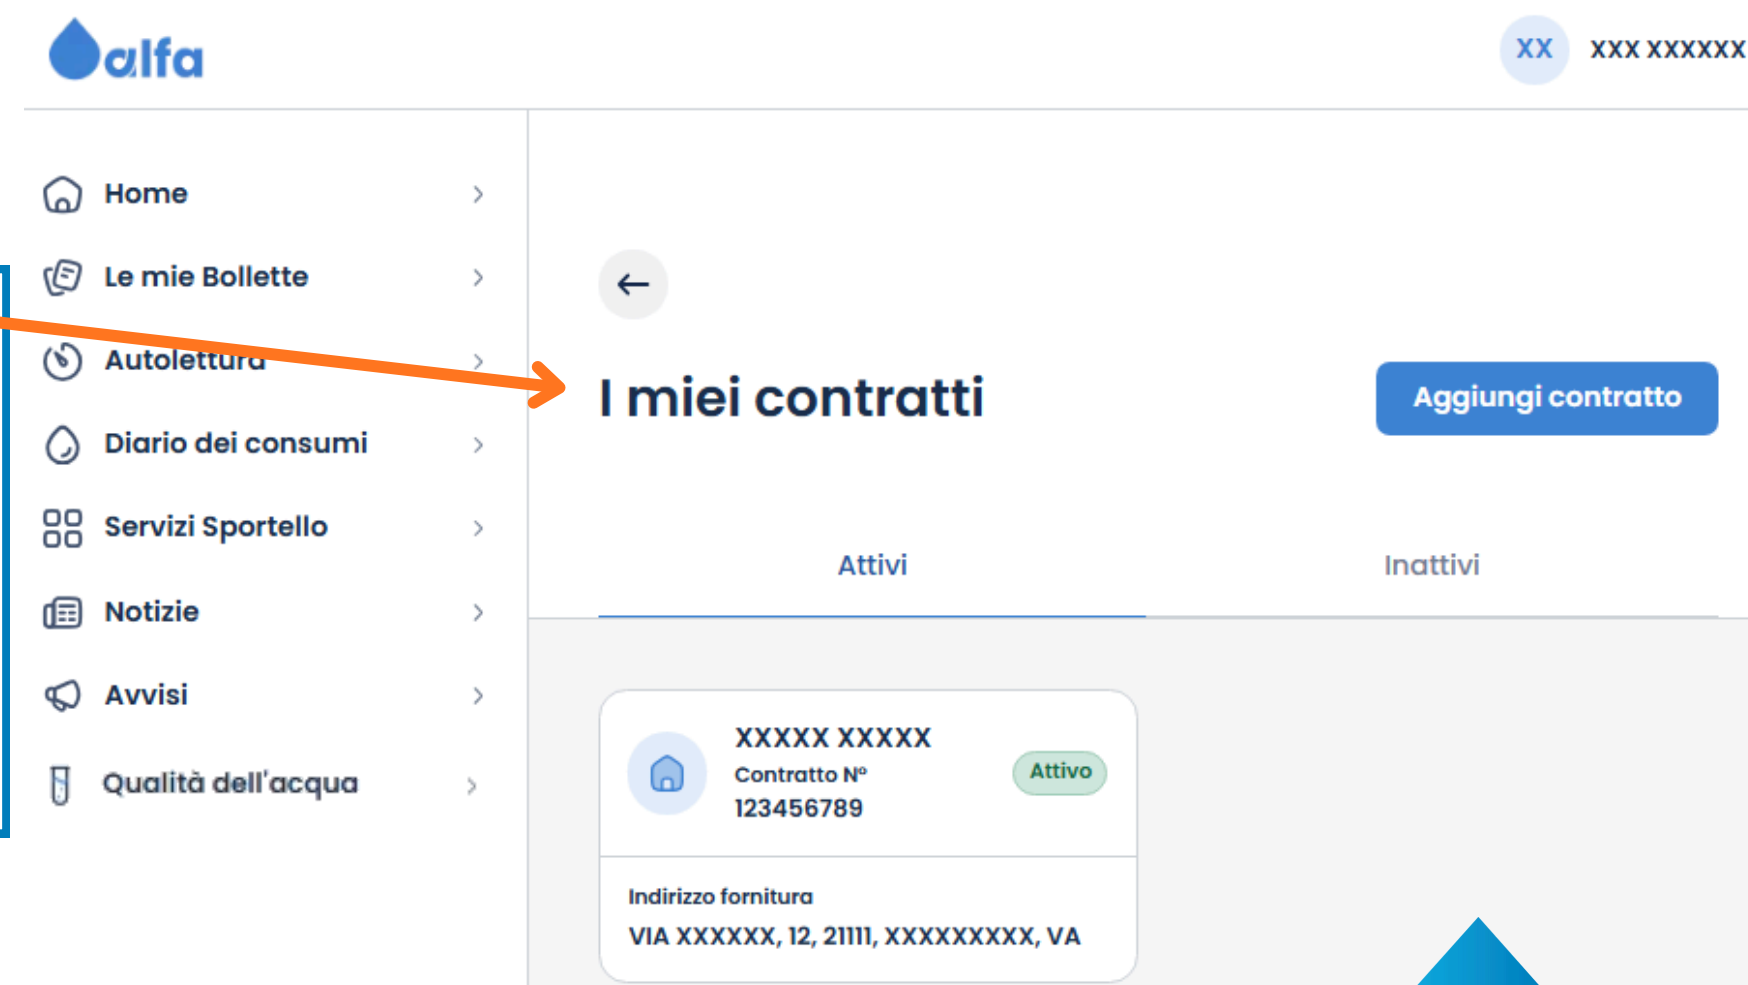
alfa

XX XXX XXXXXX

Home

Le mie Bollette

Autolettura

Diario dei consumi

Servizi Sportello

Notizie

Avvisi

Qualità dell'acqua

I miei contratti

Aggiungi contratto

Attivi

Inattivi

XXXXX XXXXX

Contratto N°

123456789

Attivo

Indirizzo fornitura

VIA XXXXXX, 12, 21111, XXXXXXXXX, VA